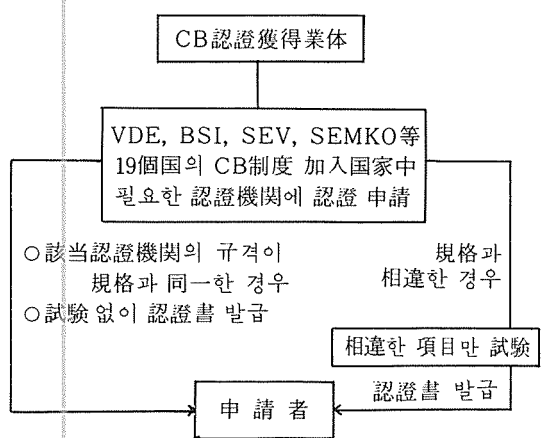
CB認證獲得業体

VDE, BSI, SEV, SEMKO等 19個国의 CB制度 加入国家中 필요한 認證機関에 認證 申請

○該当認證機関의 규격이 規格과 同一한 경우
○試験 없이 認證書 발급

規格과 相違한 경우

相違한 項目만 試験

認證書 발급

申 請 者